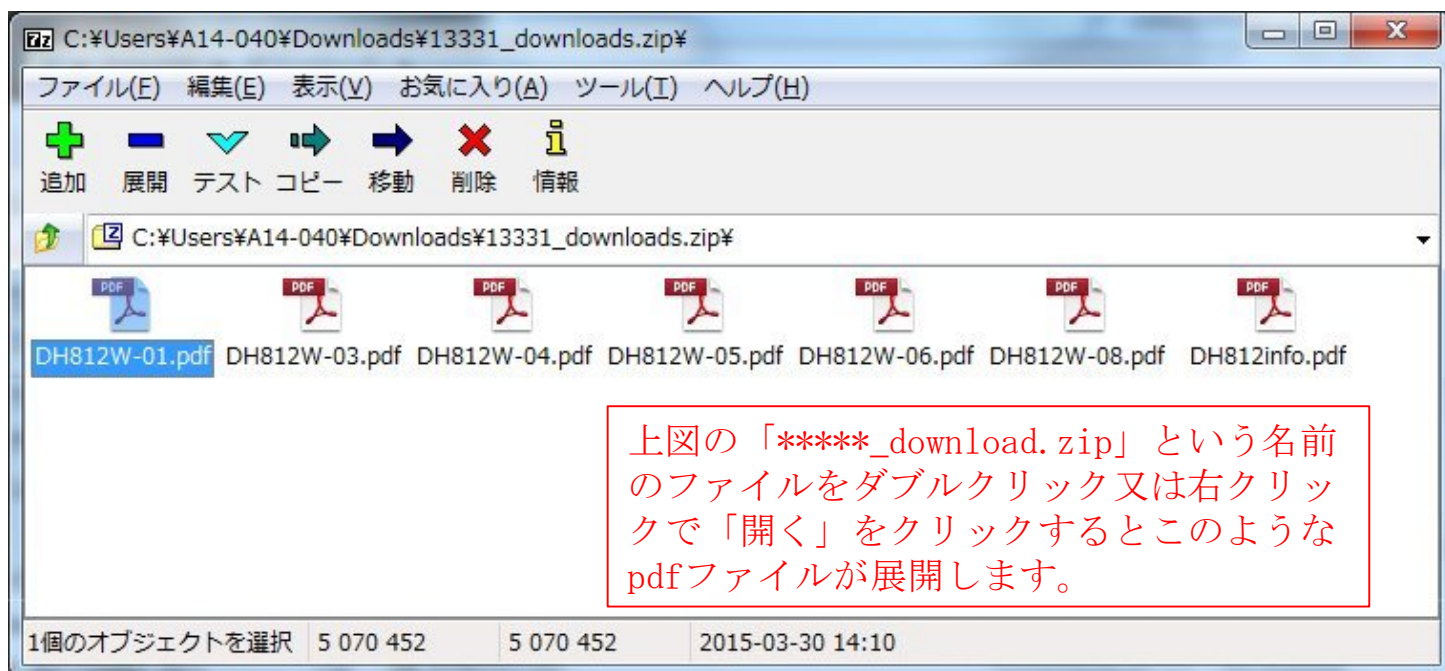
7z C:¥Users¥A14-040¥Downloads¥13331_downloads.zip¥

ファイル(F) 編集(E) 表示(V) お気に入り(A) ツール(T) ヘルプ(H)

追加 展開 テスト コピー 移動 削除 情報

C:¥Users¥A14-040¥Downloads¥13331_downloads.zip¥

PDF DH812W-01.pdf
PDF DH812W-03.pdf
PDF DH812W-04.pdf
PDF DH812W-05.pdf
PDF DH812W-06.pdf
PDF DH812W-08.pdf
PDF DH812info.pdf

上図の「*****_download.zip」という名前のファイルをダブルクリック又は右クリックで「開く」をクリックするとこのようなpdfファイルが展開します。

1個のオブジェクトを選択 | 5 070 452 | 5 070 452 | 2015-03-30 14:10